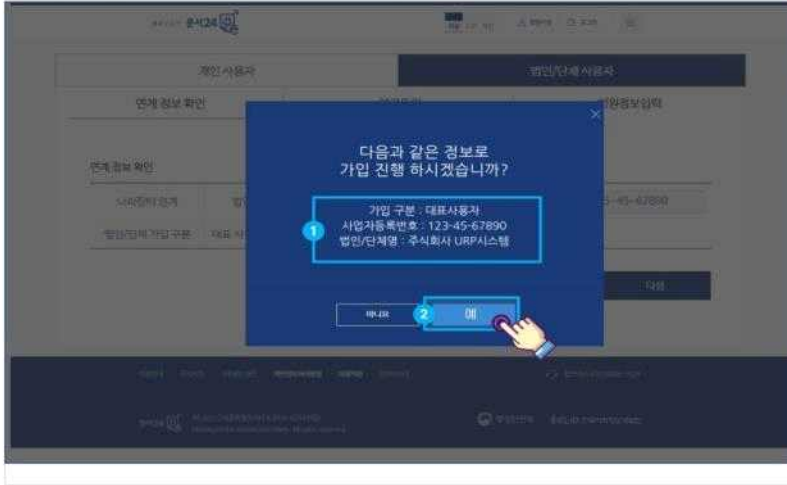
문서24

개인 사용자

법인/단체 사용자

연계 정보 확인

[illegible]

회원정보입력

연계 정보 확인

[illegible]

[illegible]

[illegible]

5-45-67890

다음

×

다음과 같은 정보로 가입 진행 하시겠습니까?

1

가입 구분 : 대표사용자
사업자등록번호 : 123-45-67890
법인/단체명 : 주식회사 URP시스템

아니요

2

예

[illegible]